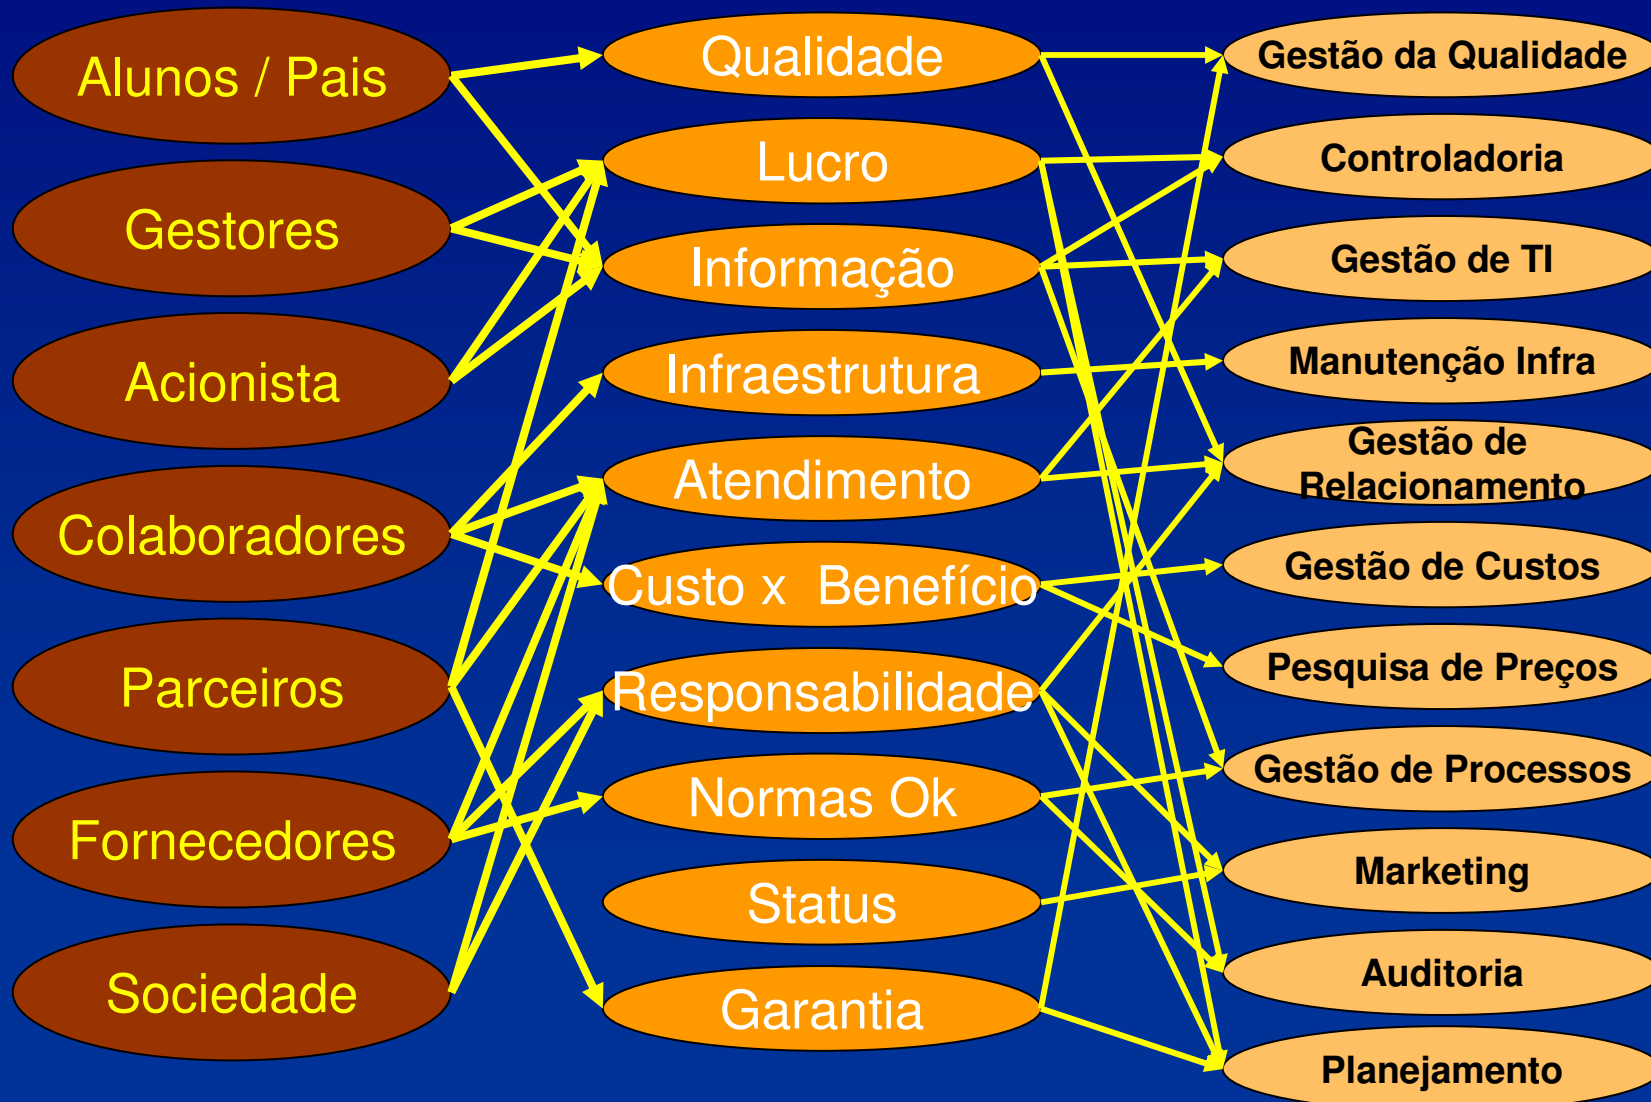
Alunos / Pais
Gestores
Acionista
Colaboradores
Parceiros
Fornecedores
Sociedade

Qualidade
Lucro
Informação
Infraestrutura
Atendimento
Custo x Benefício
Responsabilidade
Normas Ok
Status
Garantia

Gestão da Qualidade
Controladoria
Gestão de TI
Manutenção Infra
Gestão de Relacionamento
Gestão de Custos
Pesquisa de Preços
Gestão de Processos
Marketing
Auditoria
Planejamento